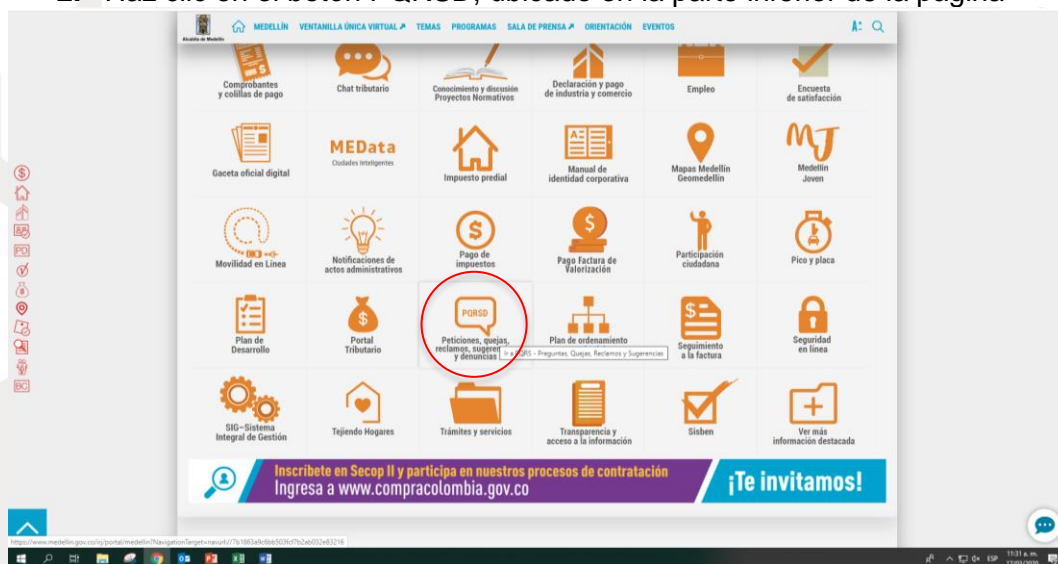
Haz clic en el botón PQRSD, ubicado en la parte inferior de la página

Alcaldía de Medellín

MEDELLÍN VENTANILLA ÚNICA VIRTUAL TEMAS PROGRAMAS SALA DE PRENSA ORIENTACIÓN EVENTOS

Comprobantes y colillas de pago
Chat tributario
Conocimiento y discusión Proyectos Normativos
Declaración y pago de industria y comercio
Empleo
Encuesta de satisfacción

Gaceta oficial digital
MEData Ciudades Inteligentes
Impuesto predial
Manual de identidad corporativa
Mapas Medellín Geomedellín
Medellín Joven

Movilidad en Línea
Notificaciones de actos administrativos
Pago de impuestos
Pago Factura de Valorización
Participación ciudadana
Pico y placa

Plan de Desarrollo
Portal Tributario
PQRSD
Peticiones, quejas, reclamos, sugeren y denuncias
Ir a PQRS - Preguntas, Quejas, Reclamos y Sugerencias
Plan de ordenamiento
Seguimiento a la factura
Seguridad en línea

SIG-Sistema Integral de Gestión
Tejiendo Hogares
Trámites y servicios
Transparencia y acceso a la información
Sisben
Ver más información destacada

Inscríbete en Secop II y participa en nuestros procesos de contratación
Ingresa a www.compracolombia.gov.co
¡Te invitamos!

https://www.medellin.gov.co/irj/portal/medellin?NavigationTarget=navurl://7b1863a9c6bb503fcf7b2eb032e83216

ESP 11:31 a. m.